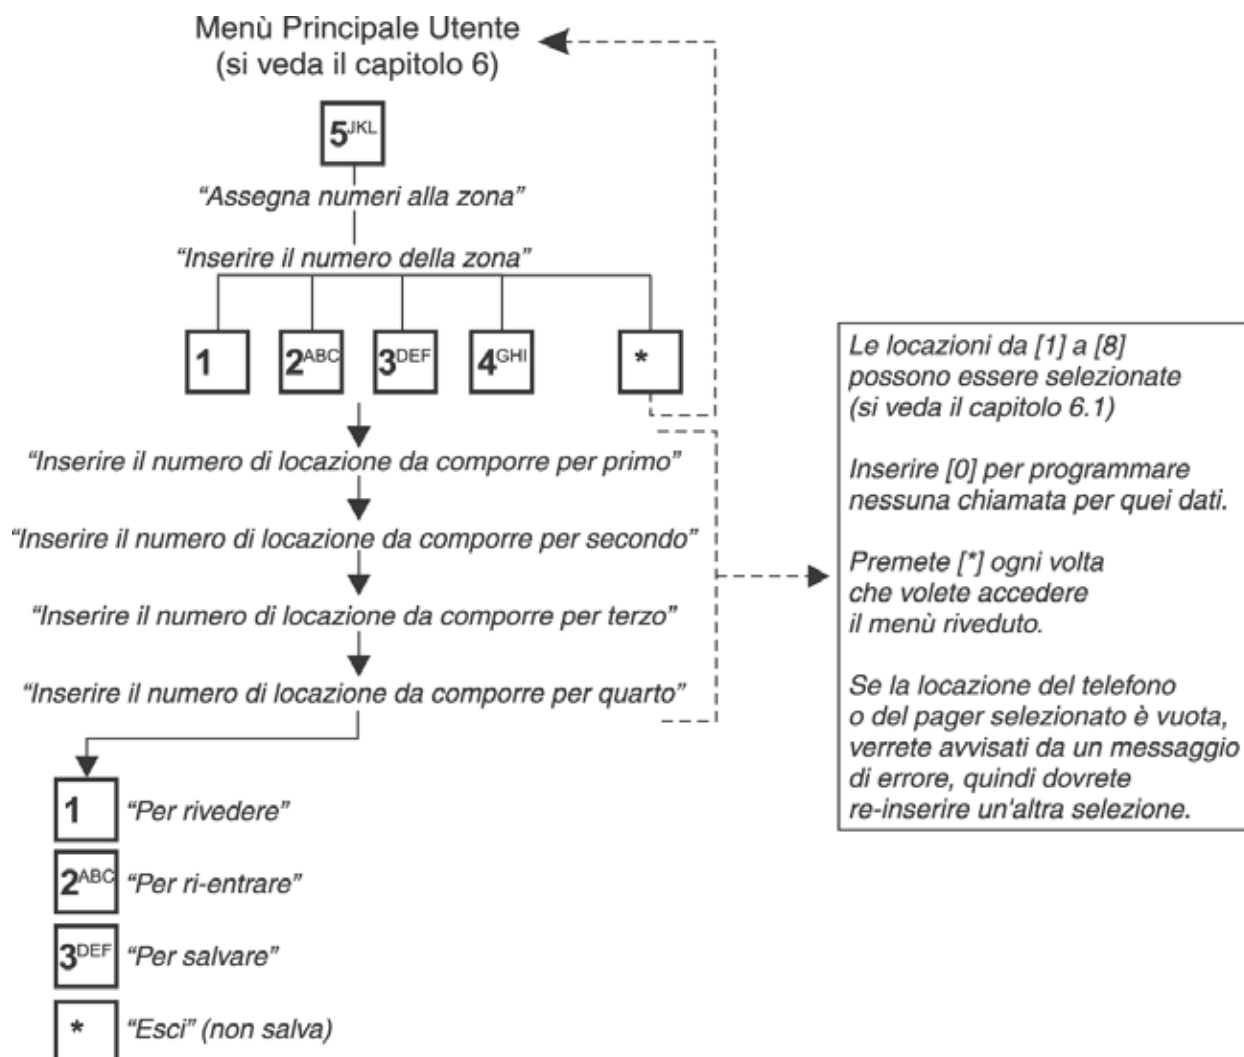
Menù Principale Utente
(si veda il capitolo 6)

5JKL

"Assegna numeri alla zona"

"Inserire il numero della zona"

1 2ABC 3DEF 4GHI *

"Inserire il numero di locazione da comporre per primo"

"Inserire il numero di locazione da comporre per secondo"

"Inserire il numero di locazione da comporre per terzo"

"Inserire il numero di locazione da comporre per quarto"

1 "Per rivedere"

2ABC "Per ri-entrare"

3DEF "Per salvare"

* "Esci" (non salva)

Le locazioni da [1] a [8] possono essere selezionate (si veda il capitolo 6.1)

Inserire [0] per programmare nessuna chiamata per quei dati.

Premete [*] ogni volta che volete accedere il menù riveduto.

Se la locazione del telefono o del pager selezionato è vuota, verrete avvisati da un messaggio di errore, quindi dovrete re-inserire un'altra selezione.